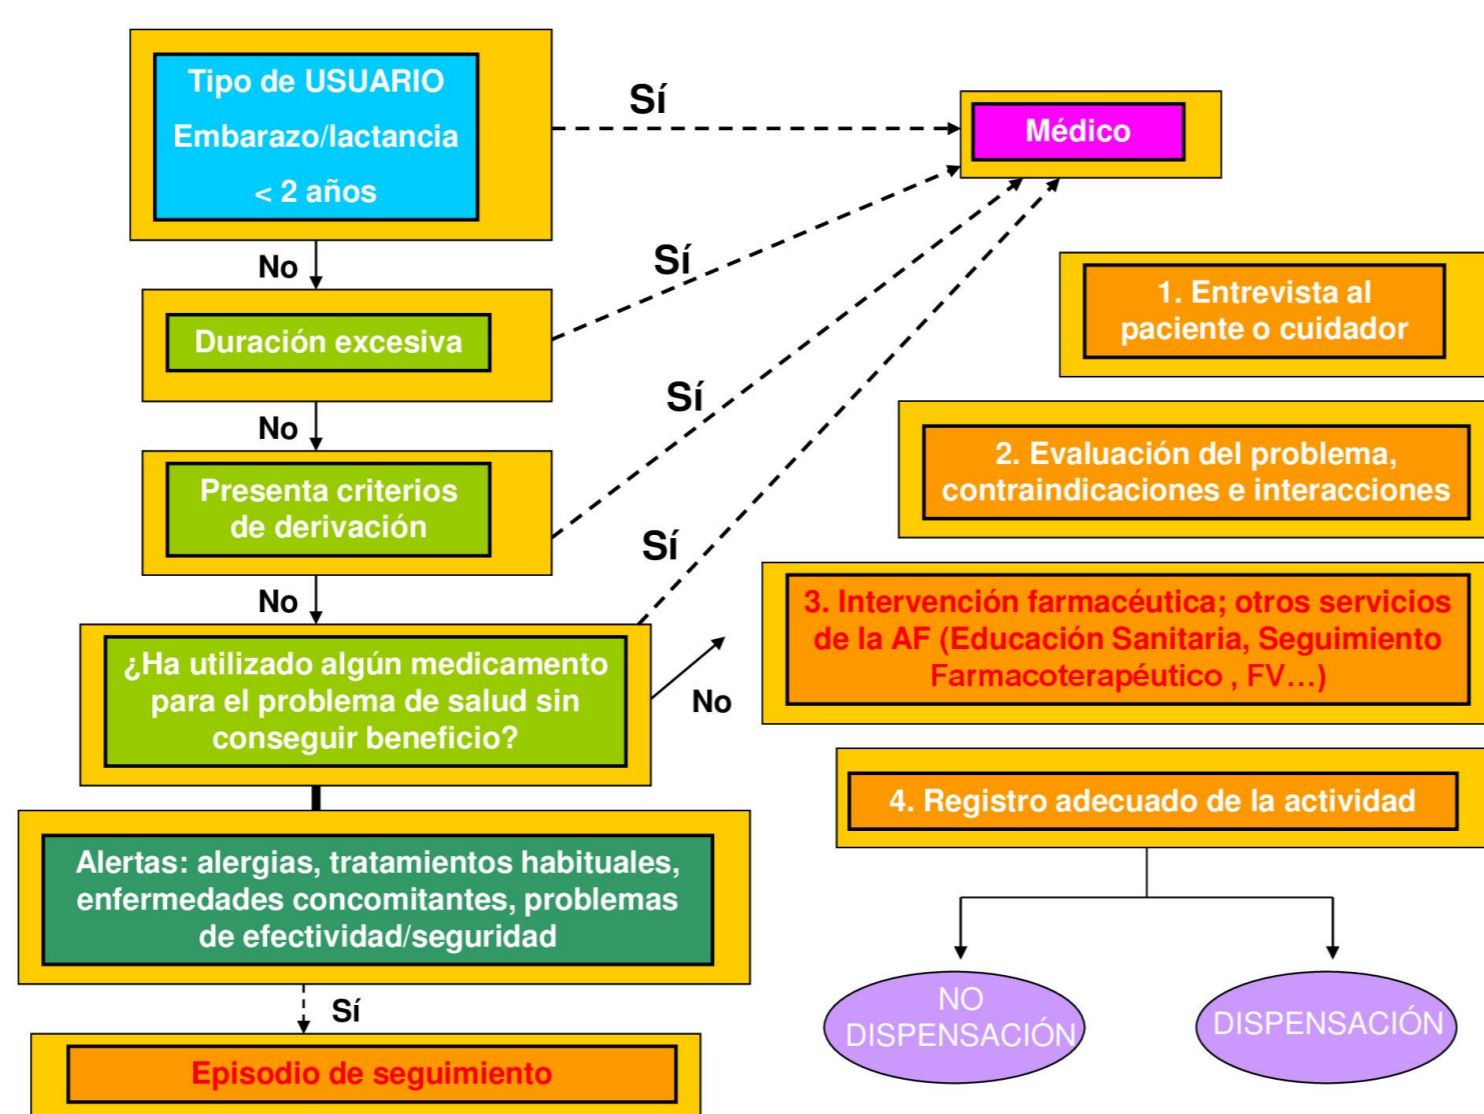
Tipo de USUARIO
Embarazo/lactancia
< 2 años

Sí

Médico

No

Sí

Duración excesiva

1. Entrevista al paciente o cuidador

No

Sí

Presenta criterios de derivación

2. Evaluación del problema, contraindicaciones e interacciones

No

Sí

¿Ha utilizado algún medicamento para el problema de salud sin conseguir beneficio?

No

3. Intervención farmacéutica; otros servicios de la AF (Educación Sanitaria, Seguimiento Farmacoterapéutico , FV…)

4. Registro adecuado de la actividad

Alertas: alergias, tratamientos habituales, enfermedades concomitantes, problemas de efectividad/seguridad

Sí

Episodio de seguimiento

NO DISPENSACIÓN

DISPENSACIÓN